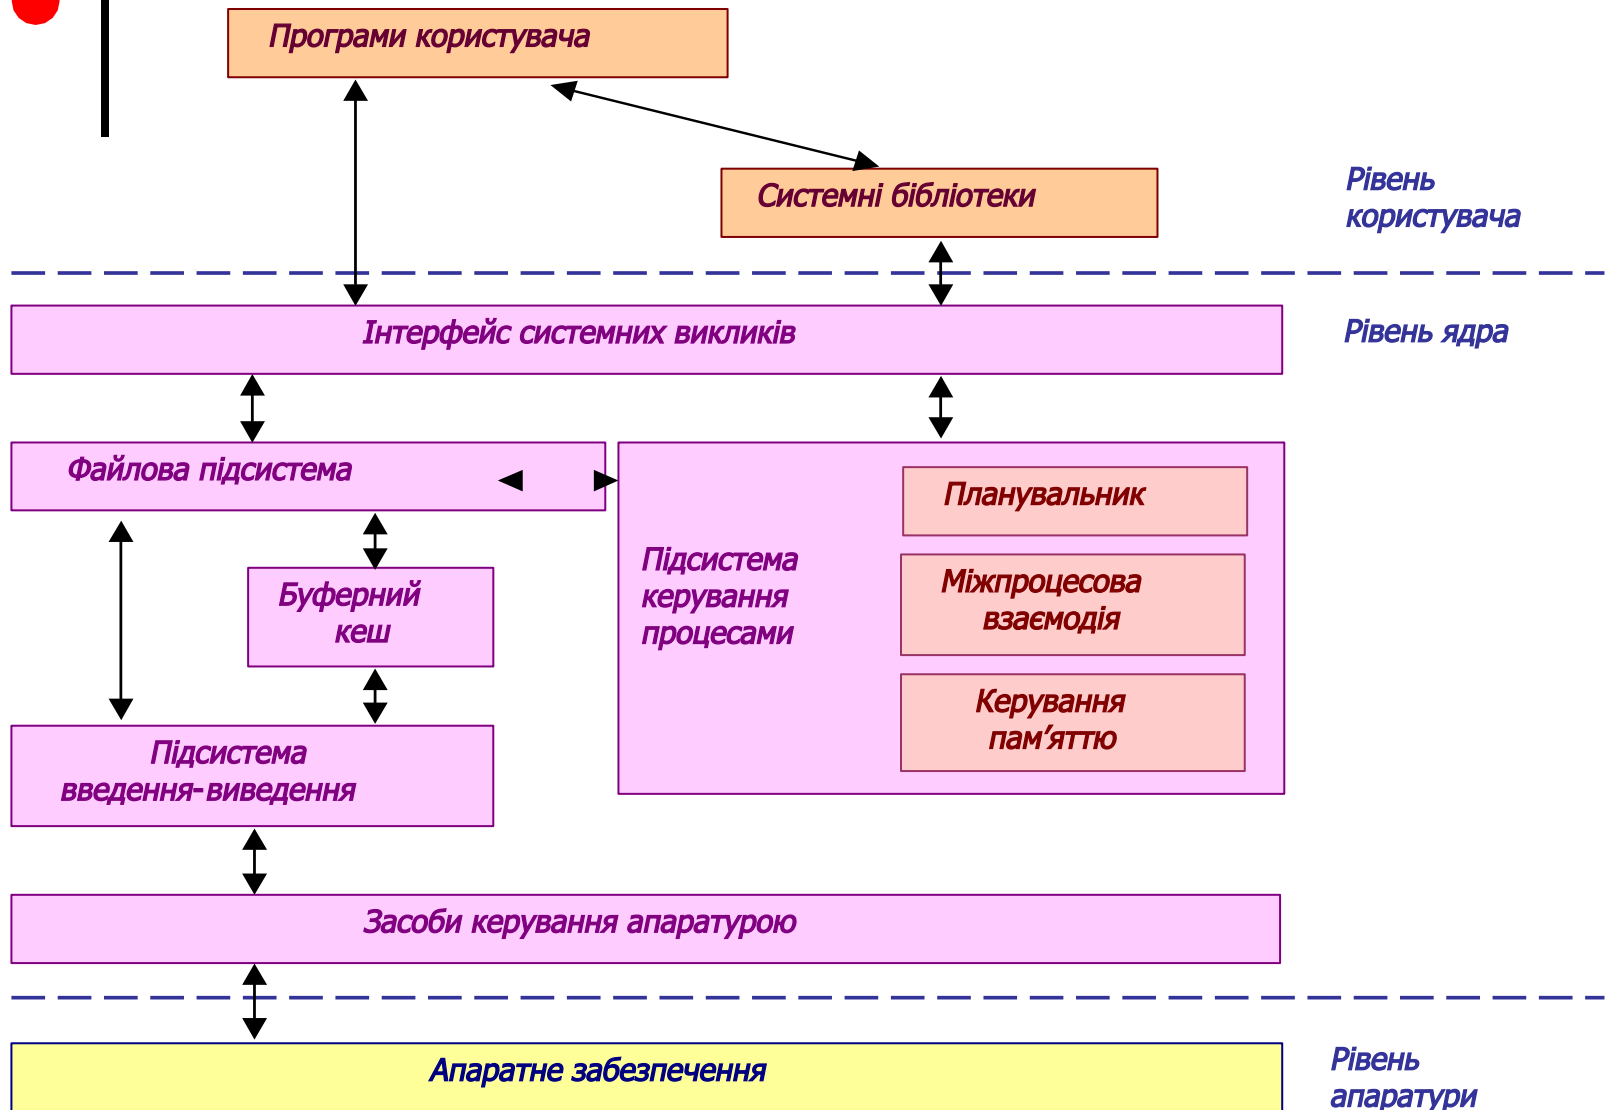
Програми користувача

Системні бібліотеки

Рівень користувача

Інтерфейс системних викликів

Рівень ядра

Файлова підсистема

Планувальник

Підсистема керування процесами

Міжпроцесова взаємодія

Буферний кеш

Керування пам’яттю

Підсистема введення-виведення

Засоби керування апаратурою

Апаратне забезпечення

Рівень апаратури